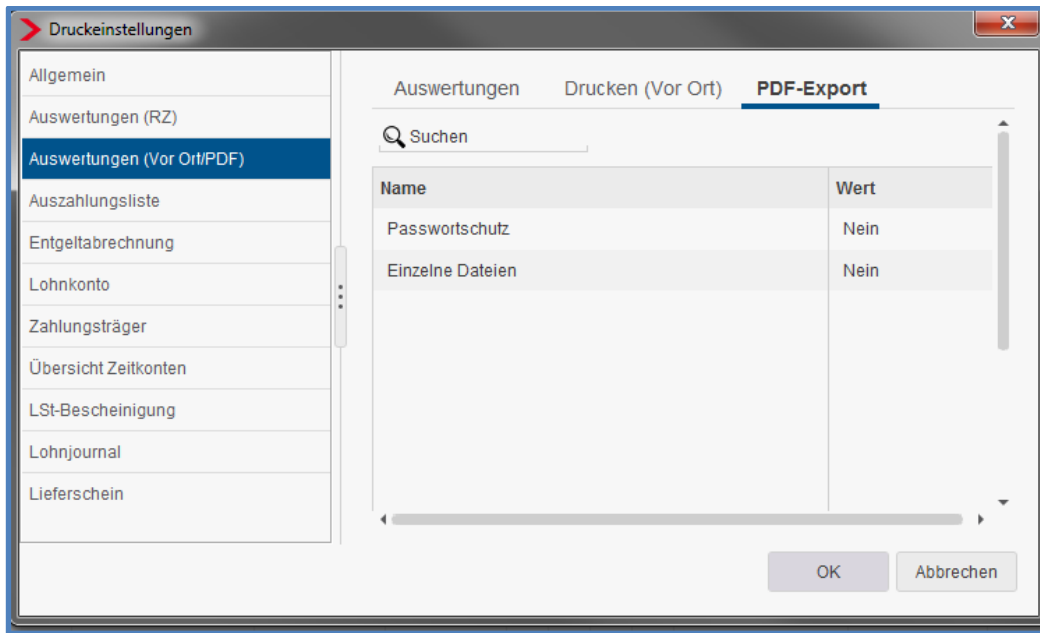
Druckeinstellungen

Allgemein
Auswertungen (RZ)
Auswertungen (Vor Ort/PDF)
Auszahlungsliste
Entgeltabrechnung
Lohnkonto
Zahlungsträger
Übersicht Zeitkonten
LSt-Bescheinigung
Lohnjournal
Lieferschein

Auswertungen Drucken (Vor Ort) PDF-Export

Suchen

| Name | Wert |
|---|---|
| Passwortschutz | Nein |
| Einzelne Dateien | Nein |

OK Abbrechen